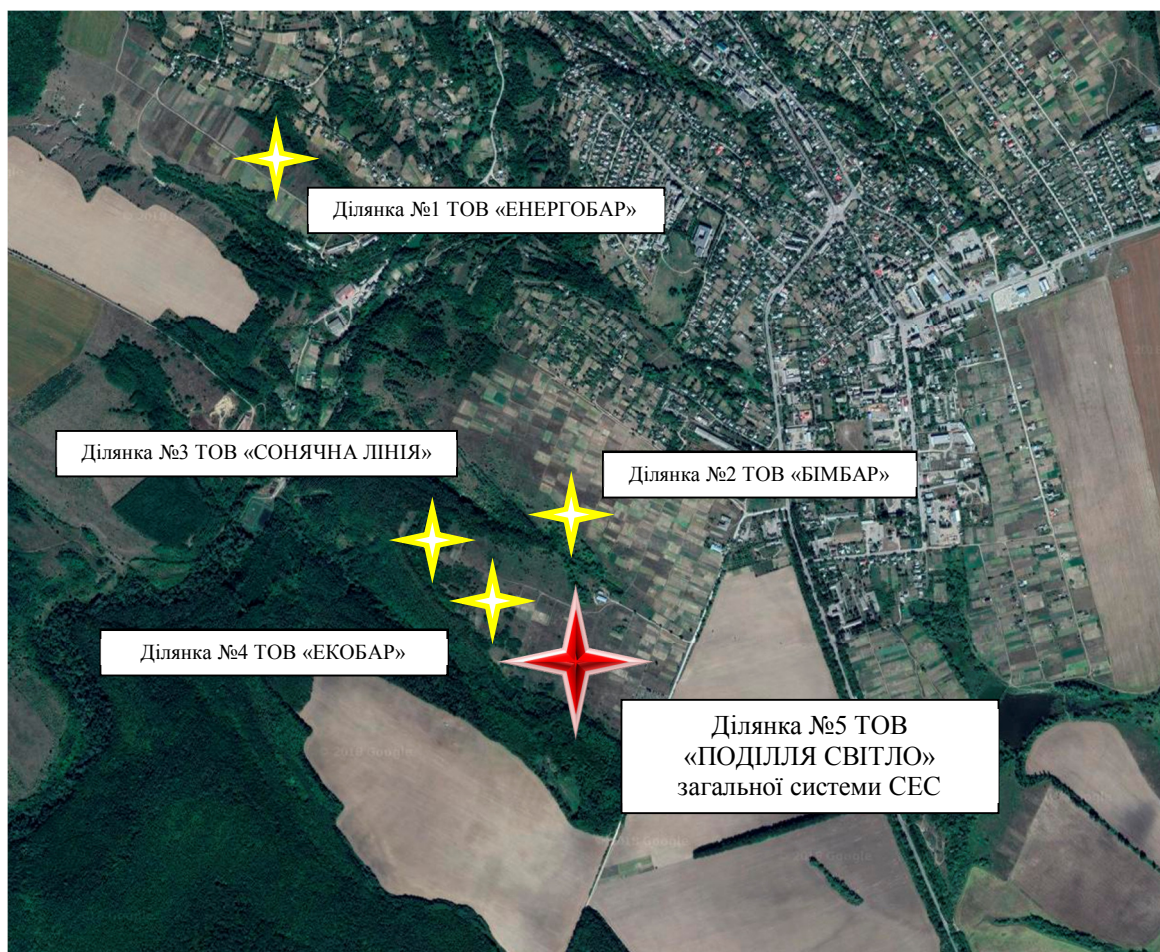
Ділянка №1 ТОВ «ЕНЕРГОБАР»

Ділянка №3 ТОВ «СОНЯЧНА ЛІНІЯ»

Ділянка №2 ТОВ «БІМБАР»

Ділянка №4 ТОВ «ЕКОБАР»

Ділянка №5 ТОВ «ПОДІЛЛЯ СВІТЛО» загальної системи СЕС

© 2019 Google

© 2019 Google

© 2019 Google

© 2019 Google